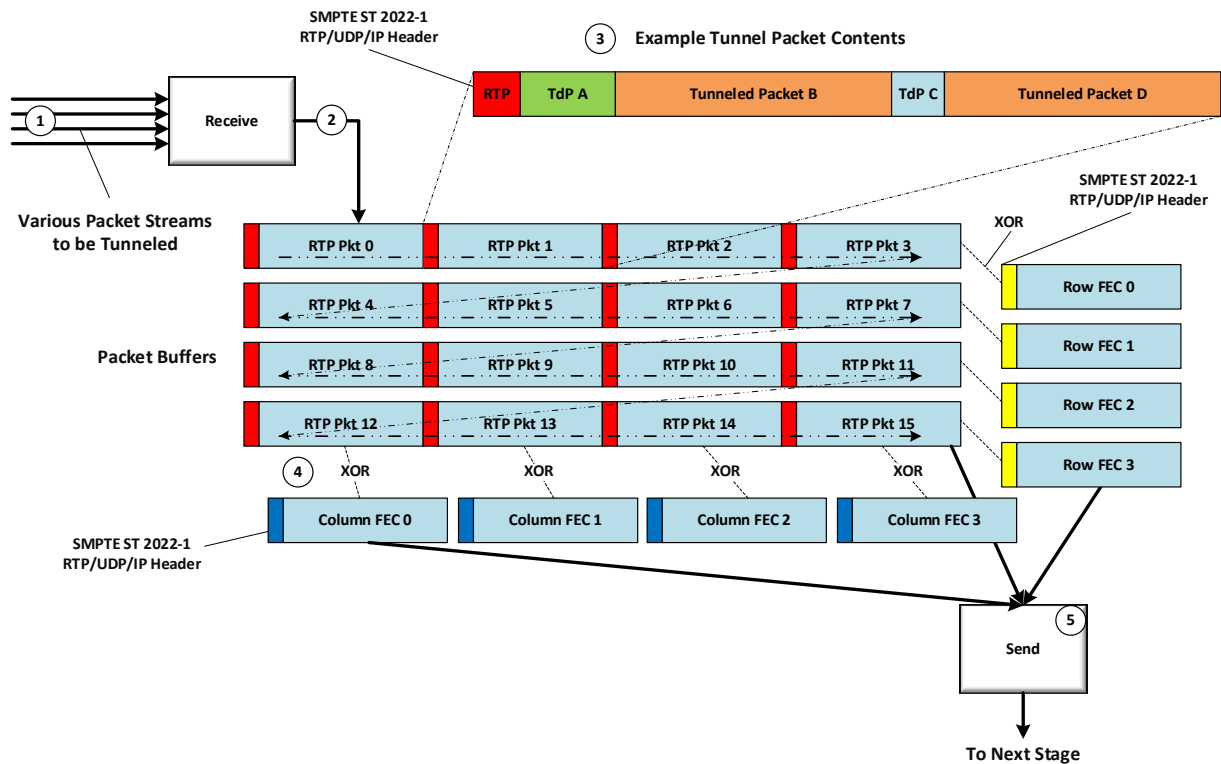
SMPTE ST 2022-1
RTP/UDP/IP Header

3 Example Tunnel Packet Contents

RTP | TdP A | Tunneled Packet B | TdP C | Tunneled Packet D

1

Receive

2

Various Packet Streams to be Tunneled

SMPTE ST 2022-1
RTP/UDP/IP Header

XOR

RTP Pkt 0 | RTP Pkt 1 | RTP Pkt 2 | RTP Pkt 3

Row FEC 0

RTP Pkt 4 | RTP Pkt 5 | RTP Pkt 6 | RTP Pkt 7

Row FEC 1

Packet Buffers

RTP Pkt 8 | RTP Pkt 9 | RTP Pkt 10 | RTP Pkt 11

Row FEC 2

RTP Pkt 12 | RTP Pkt 13 | RTP Pkt 14 | RTP Pkt 15

Row FEC 3

4

XOR XOR XOR XOR

Column FEC 0 | Column FEC 1 | Column FEC 2 | Column FEC 3

SMPTE ST 2022-1
RTP/UDP/IP Header

5

Send

To Next Stage